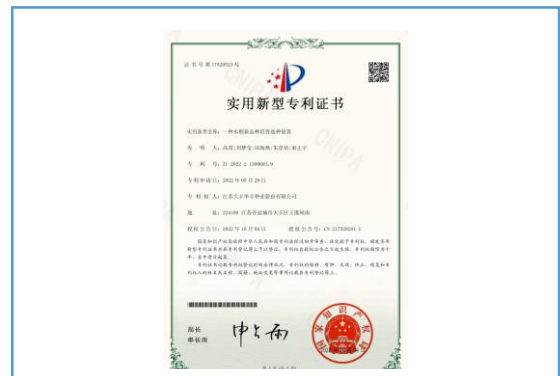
证书号第17532022号

实用新型专利证书

实用新型名称：一种水稻新品种培育选种装置

发明人：高原;刘梦莹;刘海燕;朱彦明;袁玉宇

专利号：ZL 2022 2 1399001.9

专利申请日：2022年05月26日

专利权人：江苏大丰华丰种业股份有限公司

地址：224100 江苏省盐城市大丰区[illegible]

授权公告日：2022年10月04日　　授权公告号：CN 217532031 U

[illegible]

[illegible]

局长
申长雨

CNIPA